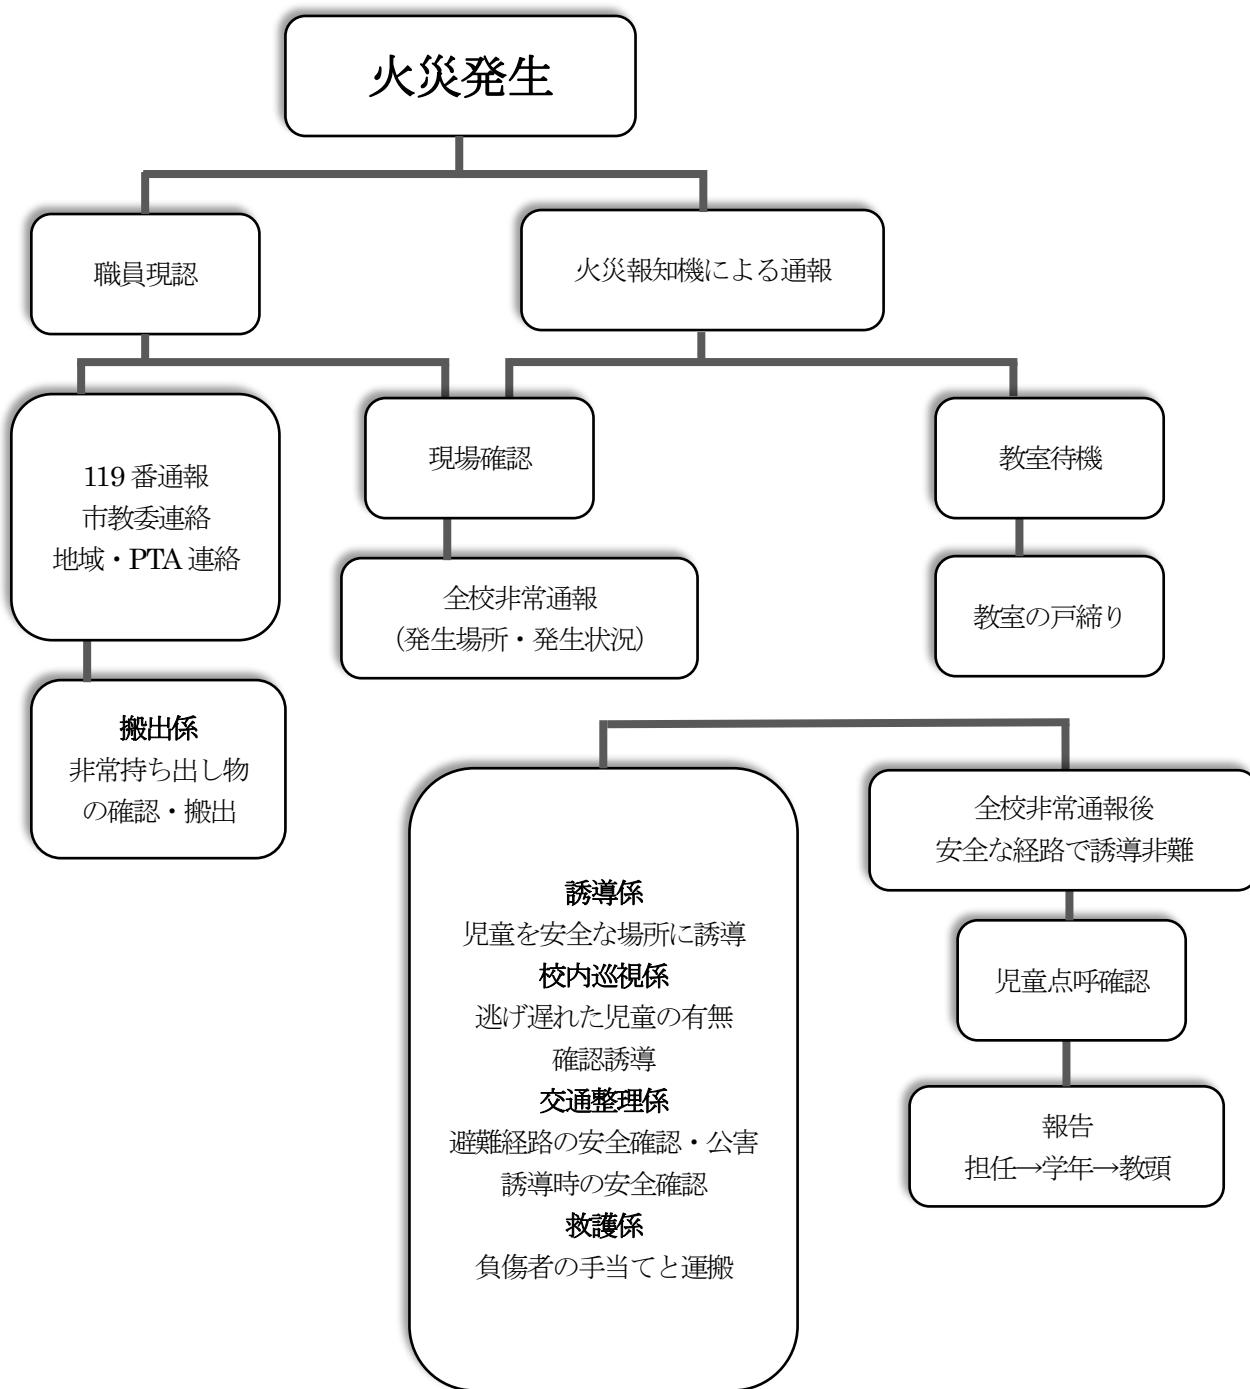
火災発生

職員現認

火災報知機による通報

119 番通報
市教委連絡
地域・PTA 連絡

現場確認

教室待機

全校非常通報
(発生場所・発生状況)

教室の戸締り

搬出係
非常持ち出し物の確認・搬出

誘導係
児童を安全な場所に誘導
校内巡視係
逃げ遅れた児童の有無確認誘導
交通整理係
避難経路の安全確認・公害誘導時の安全確認
救護係
負傷者の手当てと運搬

全校非常通報後
安全な経路で誘導非難

児童点呼確認

報告
担任→学年→教頭